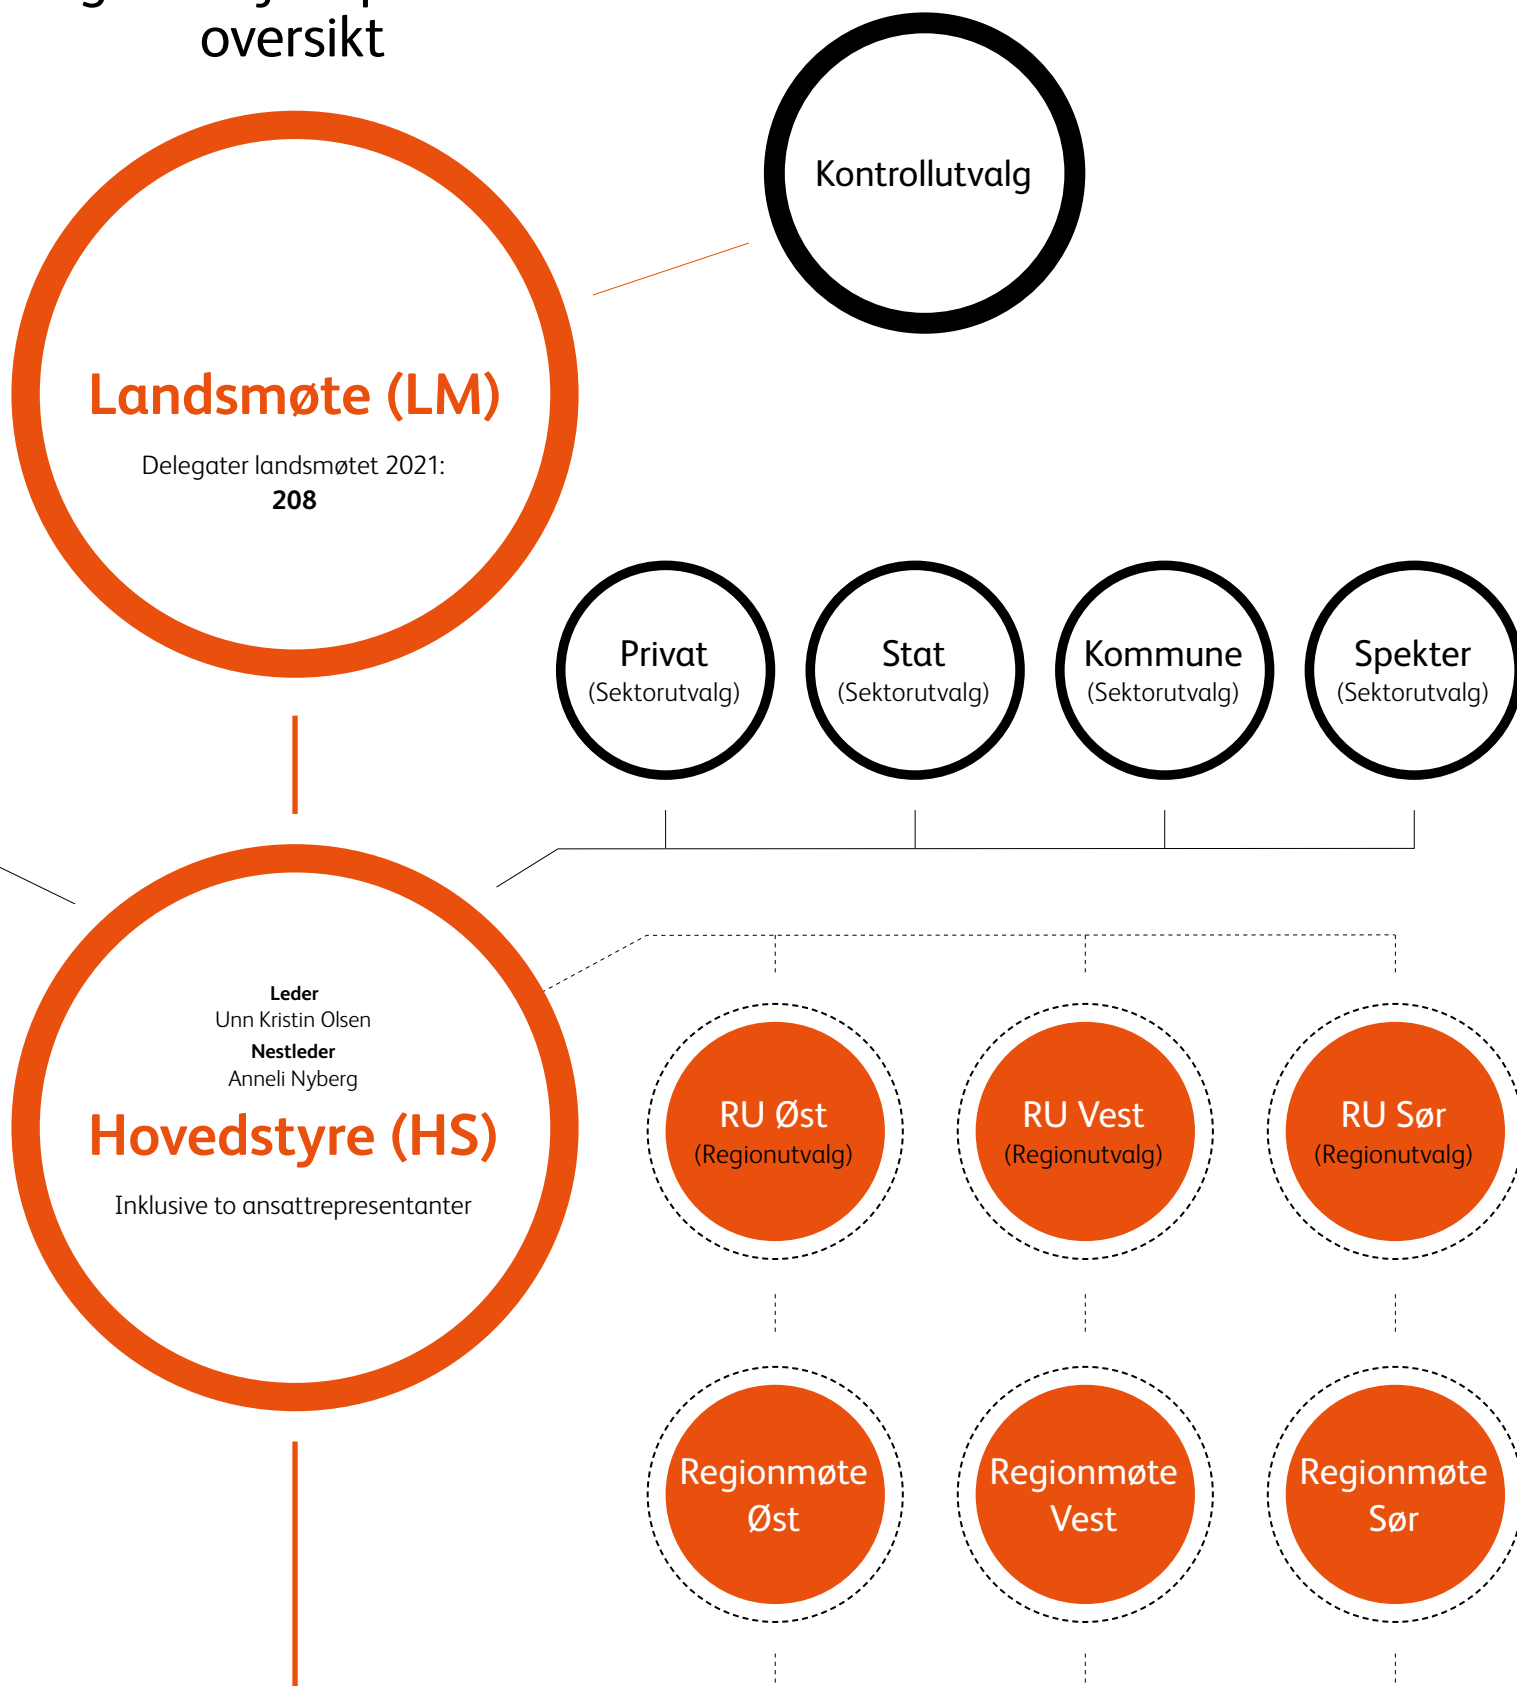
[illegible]
oversikt

Kontrollutvalg

Landsmøte (LM)
Delegater landsmøtet 2021:
208

Privat
(Sektorutvalg)

Stat
(Sektorutvalg)

Kommune
(Sektorutvalg)

Spekter
(Sektorutvalg)

Leder
Unn Kristin Olsen
Nestleder
Anneli Nyberg
Hovedstyre (HS)
Inklusive to ansattrepresentanter

RU Øst
(Regionutvalg)

RU Vest
(Regionutvalg)

RU Sør
(Regionutvalg)

Regionmøte Øst

Regionmøte Vest

Regionmøte Sør